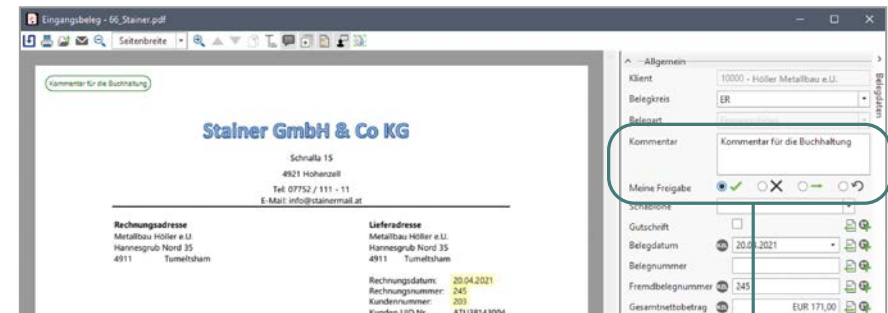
Eingangsbeleg - 66_Stainer.pdf

Seitenbreite

Kommentar für die Buchhaltung

Stainer GmbH & Co KG

Schnalla 15
4921 Hohenzell
Tel: 07752 / 111 - 11
E-Mail: info@stainermail.at

Rechnungsadresse
Metallbau Höller e.U.
Hannesgrub Nord 35
4911 Tumeltsham

Lieferadresse
Metallbau Höller e.U.
Hannesgrub Nord 35
4911 Tumeltsham

Rechnungsdatum: 20.04.2021
Rechnungsnummer: 245
Kundennummer: 203
Kunden-UID-Nr. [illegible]

Allgemein
Klient 10000 - Höller Metallbau e.U.
Belegkreis ER
Belegart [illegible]
Kommentar Kommentar für die Buchhaltung
Meine Freigabe
Schablone
Gutschrift
Belegdatum 20.04.2021
Belegnummer
Fremdbelegnummer 245
Gesamtnettobetrag EUR 171,00

Belegdaten